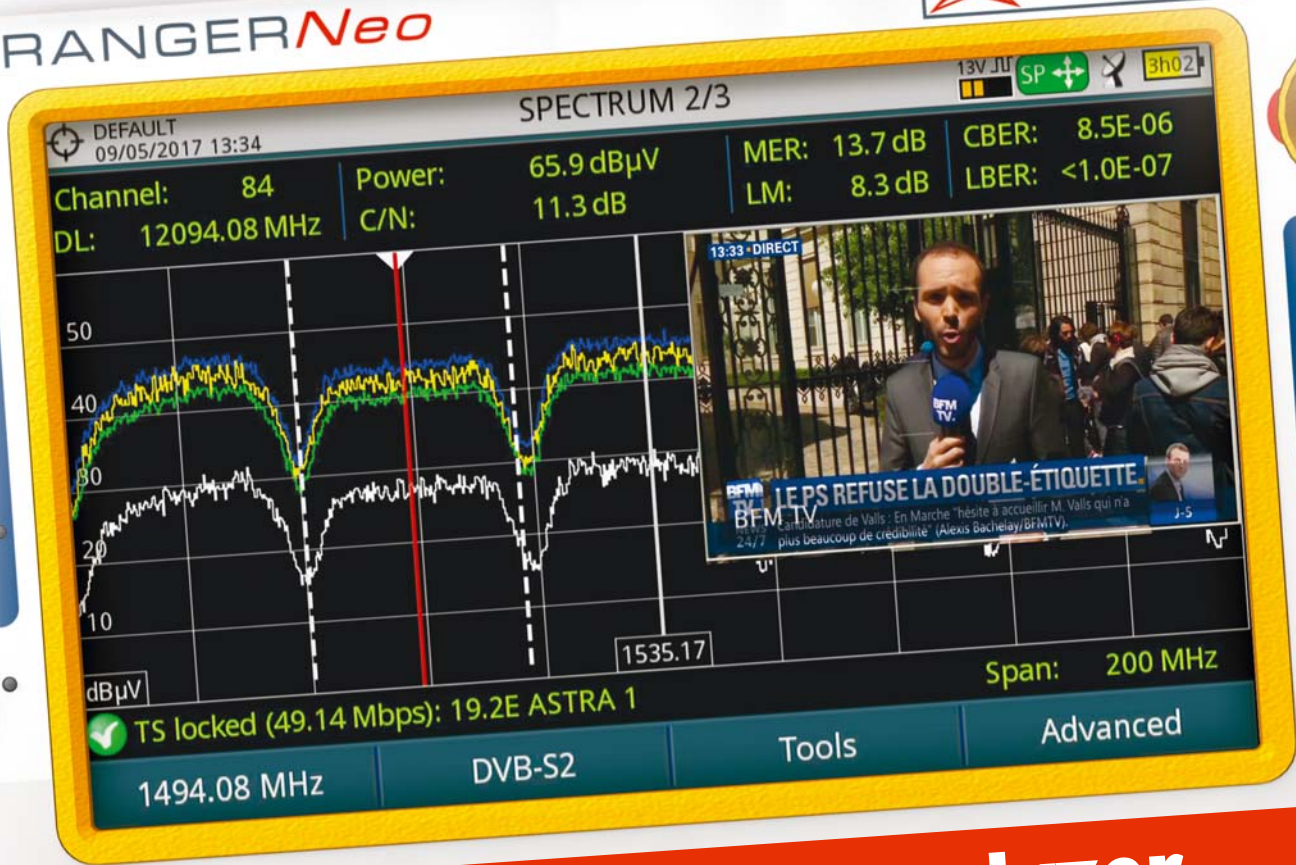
RANGERNeo

SPECTRUM 2/3

13V SP 3h02

DEFAULT
09/05/2017 13:34

Channel: 84
DL: 12094.08 MHz

Power: 65.9 dBµV
C/N: 11.3 dB

MER: 13.7 dB
LM: 8.3 dB

CBER: 8.5E-06
LBER: <1.0E-07

50
40
30
20
10
dBµV

13:33 · DIRECT
BFM TV
LE PS REFUSE LA DOUBLE-ÉTIQUETTE
BFM TV 24/7
Candidature de Valls : En Marche "hésite à accueillir M. Valls qui n'a plus beaucoup de crédibilité" (Alexis Bachelay/BFMTV).
J-5

1535.17

Span: 200 MHz

TS locked (49.14 Mbps): 19.2E ASTRA 1

1494.08 MHz | DVB-S2 | Tools | Advanced